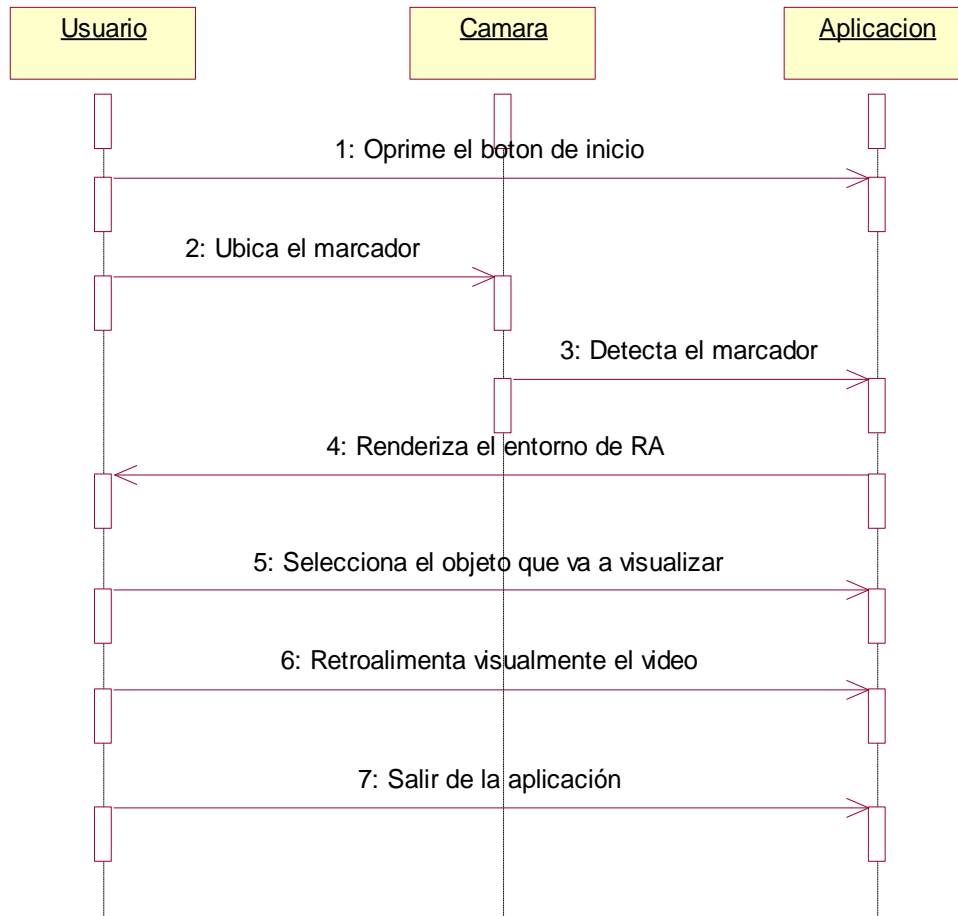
Usuario

Camara

Aplicacion

1: Oprime el boton de inicio

2: Ubica el marcador

3: Detecta el marcador

4: Renderiza el entorno de RA

5: Selecciona el objeto que va a visualizar

6: Retroalimenta visualmente el video

7: Salir de la aplicación